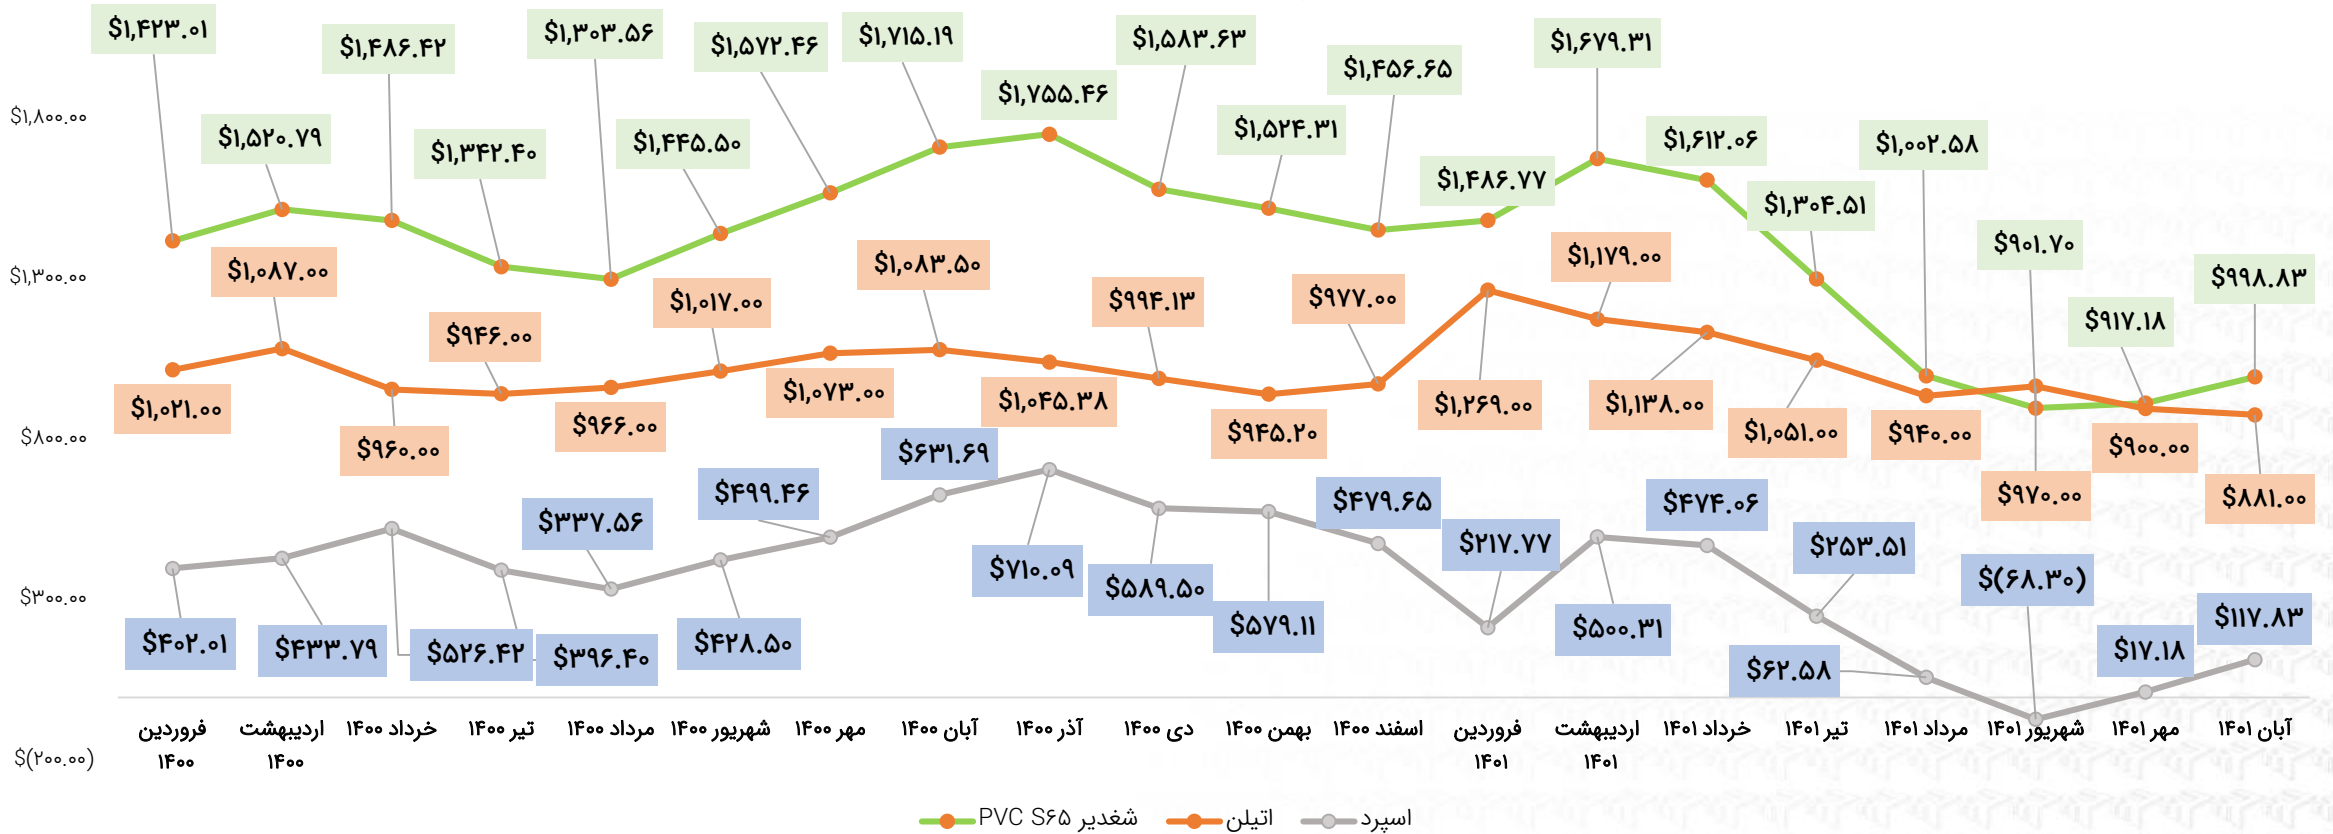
$۱,۸۰۰.۰۰
$۱,۳۰۰.۰۰
$۸۰۰.۰۰
$۳۰۰.۰۰
$(۲۰۰.۰۰)

$۱,۴۲۳.۰۱
$۱,۵۲۰.۷۹
$۱,۴۸۶.۴۲
$۱,۳۴۲.۴۰
$۱,۳۰۳.۵۶
$۱,۴۴۵.۵۰
$۱,۵۷۲.۴۶
$۱,۷۱۵.۱۹
$۱,۷۵۵.۴۶
$۱,۵۸۳.۶۳
$۱,۵۲۴.۳۱
$۱,۴۵۶.۶۵
$۱,۴۸۶.۷۷
$۱,۶۷۹.۳۱
$۱,۶۱۲.۰۶
$۱,۳۰۴.۵۱
$۱,۰۰۲.۵۸
$۹۰۱.۷۰
$۹۱۷.۱۸
$۹۹۸.۸۳

$۱,۰۸۷.۰۰
$۹۴۶.۰۰
$۱,۰۱۷.۰۰
$۱,۰۸۳.۵۰
$۹۹۴.۱۳
$۹۷۷.۰۰
$۱,۱۷۹.۰۰
$۱,۰۲۱.۰۰
$۹۶۰.۰۰
$۹۶۶.۰۰
$۱,۰۷۳.۰۰
$۱,۰۴۵.۳۸
$۹۴۵.۲۰
$۱,۲۶۹.۰۰
$۱,۱۳۸.۰۰
$۱,۰۵۱.۰۰
$۹۴۰.۰۰
$۹۷۰.۰۰
$۹۰۰.۰۰
$۸۸۱.۰۰

$۶۳۱.۶۹
$۴۹۹.۴۶
$۳۳۷.۵۶
$۴۷۹.۶۵
$۲۱۷.۷۷
$۴۷۴.۰۶
$۷۱۰.۰۹
$۵۸۹.۵۰
$۲۵۳.۵۱
$(۶۸.۳۰)
$۱۱۷.۸۳
$۴۰۲.۰۱
$۴۳۳.۷۹
$۵۲۶.۴۲
$۳۹۶.۴۰
$۴۲۸.۵۰
$۵۷۹.۱۱
$۵۰۰.۳۱
$۶۲.۵۸
$۱۷.۱۸

فروردین ۱۴۰۰
اردیبهشت ۱۴۰۰
خرداد ۱۴۰۰
تیر ۱۴۰۰
مرداد ۱۴۰۰
شهریور ۱۴۰۰
مهر ۱۴۰۰
آبان ۱۴۰۰
آذر ۱۴۰۰
دی ۱۴۰۰
بهمن ۱۴۰۰
اسفند ۱۴۰۰
فروردین ۱۴۰۱
اردیبهشت ۱۴۰۱
خرداد ۱۴۰۱
تیر ۱۴۰۱
مرداد ۱۴۰۱
شهریور ۱۴۰۱
مهر ۱۴۰۱
آبان ۱۴۰۱

شغدیر PVC S۶۵
اتیلن
اسپرد